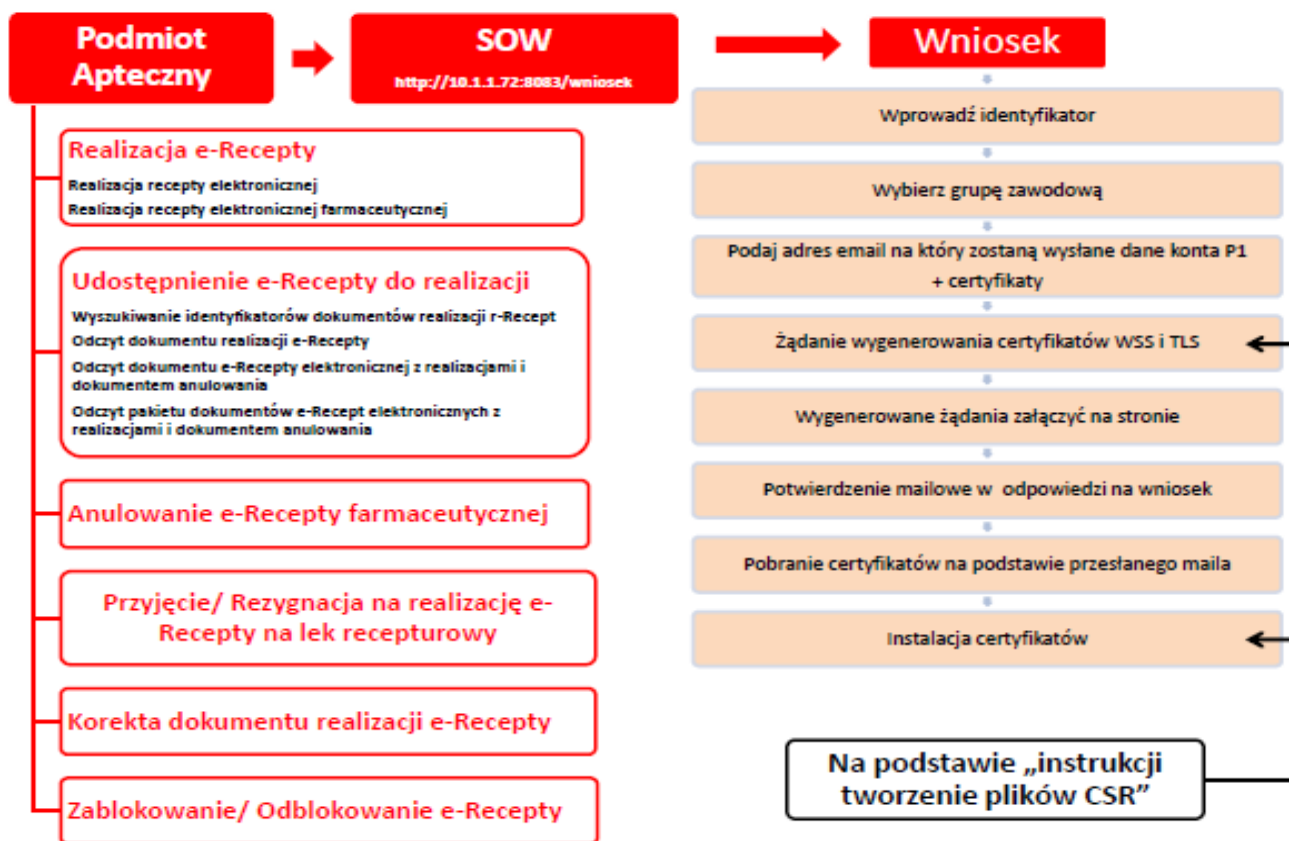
Podmiot Apteczny

SOW
http://10.1.1.72:8083/wniosek

Wniosek

Realizacja e-Recepty
Realizacja recepty elektronicznej
Realizacja recepty elektronicznej farmaceutycznej

Udostępnienie e-Recepty do realizacji
Wyszukiwanie identyfikatorów dokumentów realizacji r-Recept
Odczyt dokumentu realizacji e-Recepty
Odczyt dokumentu e-Recepty elektronicznej z realizacjami i dokumentem anulowania
Odczyt pakietu dokumentów e-Recept elektronicznych z realizacjami i dokumentem anulowania

Anulowanie e-Recepty farmaceutycznej

Przyjęcie/ Rezygnacja na realizację e-Recepty na lek recepturowy

Korekta dokumentu realizacji e-Recepty

Zablokowanie/ Odblokowanie e-Recepty

Wprowadź identyfikator

Wybierz grupę zawodową

Podaj adres email na który zostaną wysłane dane konta P1 + certyfikaty

Żądanie wygenerowania certyfikatów WSS i TLS

Wygenerowane żądania załączyć na stronie

Potwierdzenie mailowe w odpowiedzi na wniosek

Pobranie certyfikatów na podstawie przesłanego maila

Instalacja certyfikatów

Na podstawie „instrukcji tworzenie plików CSR”